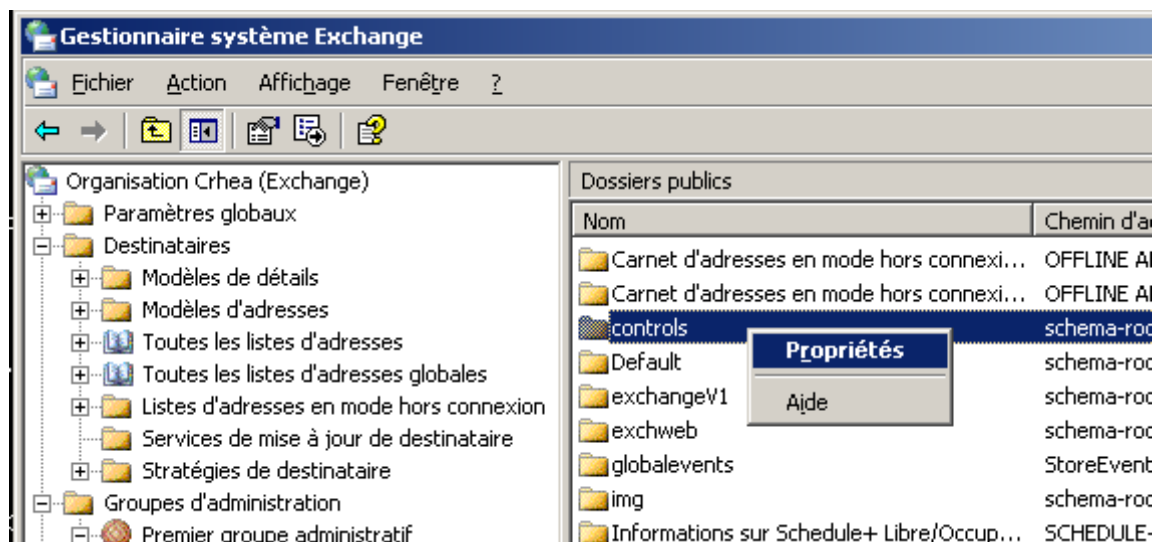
Gestionnaire système Exchange

Fichier Action Affichage Fenêtre ?

Organisation Crhea (Exchange)
Paramètres globaux
Destinataires
Modèles de détails
Modèles d'adresses
Toutes les listes d'adresses
Toutes les listes d'adresses globales
Listes d'adresses en mode hors connexion
Services de mise à jour de destinataire
Stratégies de destinataire
Groupes d'administration
Premier groupe administratif

Dossiers publics

| Nom | Chemin d'a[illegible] |
|---|---|
| Carnet d'adresses en mode hors connexi... | OFFLINE A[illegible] |
| Carnet d'adresses en mode hors connexi... | OFFLINE A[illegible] |
| controls | schema-roo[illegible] |
| Default | schema-roo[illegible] |
| exchangeV1 | schema-roo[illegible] |
| exchweb | schema-roo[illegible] |
| globalevents | StoreEvent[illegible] |
| img | schema-roo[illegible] |
| Informations sur Schedule+ Libre/Occup... | SCHEDULE-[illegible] |

Propriétés
Aide